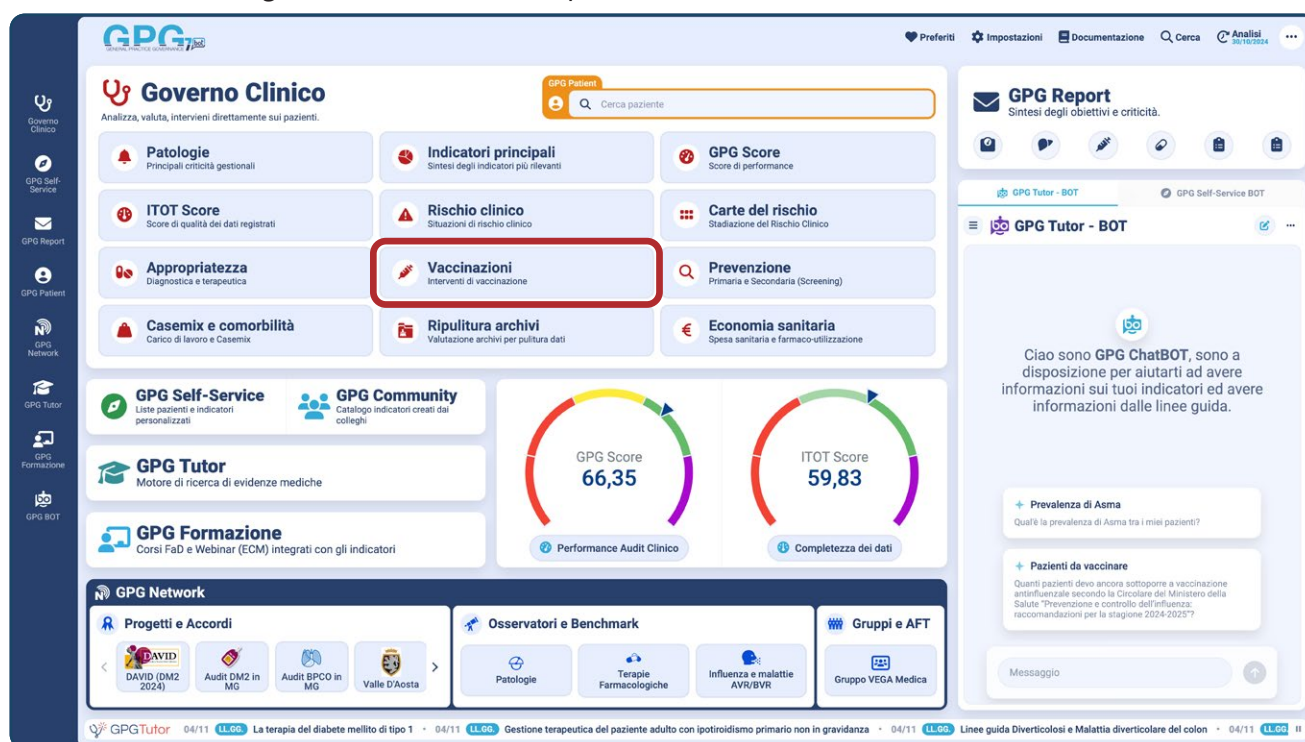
GPG GENERAL PRACTICE GOVERNANCE

Preferiti Impostazioni Documentazione Cerca Analisi 30/10/2024 ...

Governo Clinico
GPG Self-Service
GPG Report
GPG Patient
GPG Network
GPG Tutor
GPG Formazione
GPG BOT

Governo Clinico
Analizza, valuta, intervieni direttamente sui pazienti.

GPG Patient
Cerca paziente

Patologie
Principali criticità gestionali

Indicatori principali
Sintesi degli indicatori più rilevanti

GPG Score
Score di performance

ITOT Score
Score di qualità dei dati registrati

Rischio clinico
Situazioni di rischio clinico

Carte del rischio
Stadiazione del Rischio Clinico

Appropriatezza
Diagnostica e terapeutica

Vaccinazioni
Interventi di vaccinazione

Prevenzione
Primaria e Secondaria (Screening)

Casemix e comorbilità
Carico di lavoro e Casemix

Ripulitura archivi
Valutazione archivi per pulitura dati

Economia sanitaria
Spesa sanitaria e farmaco-utilizzazione

GPG Self-Service
Liste pazienti e indicatori personalizzati

GPG Community
Catalogo indicatori creati dai colleghi

GPG Tutor
Motore di ricerca di evidenze mediche

GPG Formazione
Corsi FaD e Webinar (ECM) integrati con gli indicatori

GPG Score
66,35

ITOT Score
59,83

Performance Audit Clinico

Completezza dei dati

GPG Network

Progetti e Accordi
DAVID
DAVID (DM2 2024)
Audit DM2 in MG
Audit BPCO in MG
Valle D'Aosta

Osservatori e Benchmark
Patologie
Terapie Farmacologiche
Influenza e malattie AVR/BVR

Gruppi e AFT
Gruppo VEGA Medica

GPG Report
Sintesi degli obiettivi e criticità.

GPG Tutor - BOT
GPG Self-Service BOT

GPG Tutor - BOT

Ciao sono GPG ChatBOT, sono a disposizione per aiutarti ad avere informazioni sui tuoi indicatori ed avere informazioni dalle linee guida.

+ Prevalenza di Asma
Qual'è la prevalenza di Asma tra i miei pazienti?

+ Pazienti da vaccinare
Quanti pazienti devo ancora sottoporre a vaccinazione antinfluenzale secondo la Circolare del Ministero della Salute "Prevenzione e controllo dell'influenza: raccomandazioni per la stagione 2024-2025"?

Messaggio

GPGTutor 04/11 LL.GG. La terapia del diabete mellito di tipo 1 • 04/11 LL.GG. Gestione terapeutica del paziente adulto con ipotiroidismo primario non in gravidanza • 04/11 LL.GG. Linee guida Diverticolosi e Malattia diverticolare del colon • 04/11 LL.